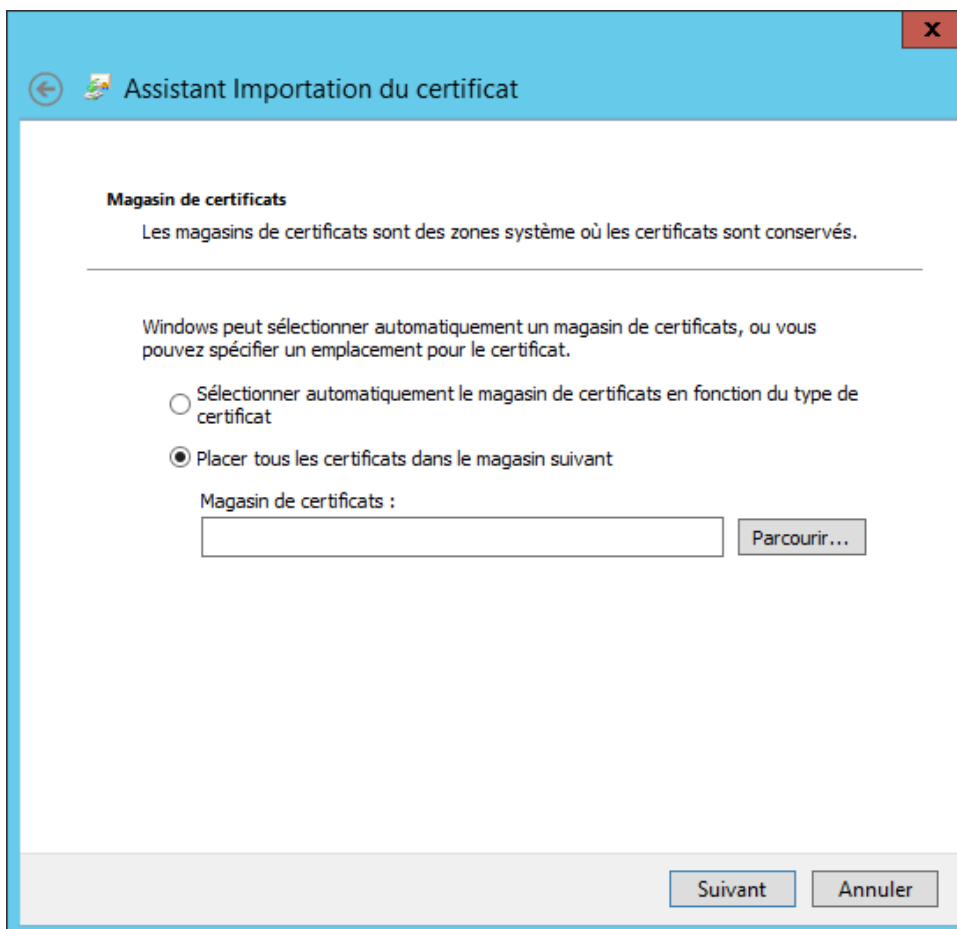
x

Assistant Importation du certificat

Magasin de certificats

Les magasins de certificats sont des zones système où les certificats sont conservés.

Windows peut sélectionner automatiquement un magasin de certificats, ou vous pouvez spécifier un emplacement pour le certificat.

Sélectionner automatiquement le magasin de certificats en fonction du type de certificat

Placer tous les certificats dans le magasin suivant

Magasin de certificats :

Parcourir...

Suivant

Annuler